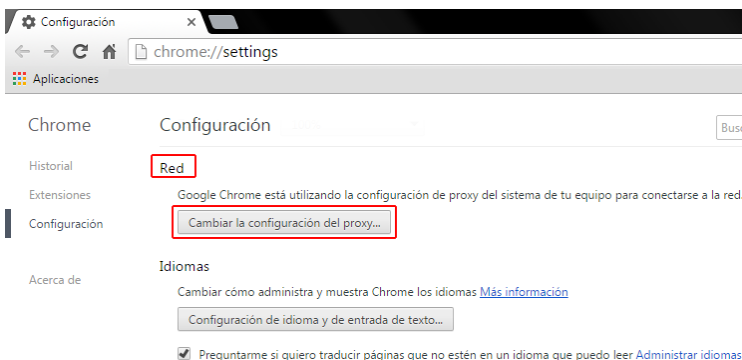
Configuración ×

chrome://settings

Aplicaciones

Chrome

Historial

Extensiones

Configuración

Acerca de

Configuración

Busc

Red

Google Chrome está utilizando la configuración de proxy del sistema de tu equipo para conectarse a la red

Cambiar la configuración del proxy...

Idiomas

Cambiar cómo administra y muestra Chrome los idiomas Más información

Configuración de idioma y de entrada de texto...

Preguntarme si quiero traducir páginas que no estén en un idioma que puedo leer Administrar idiomas